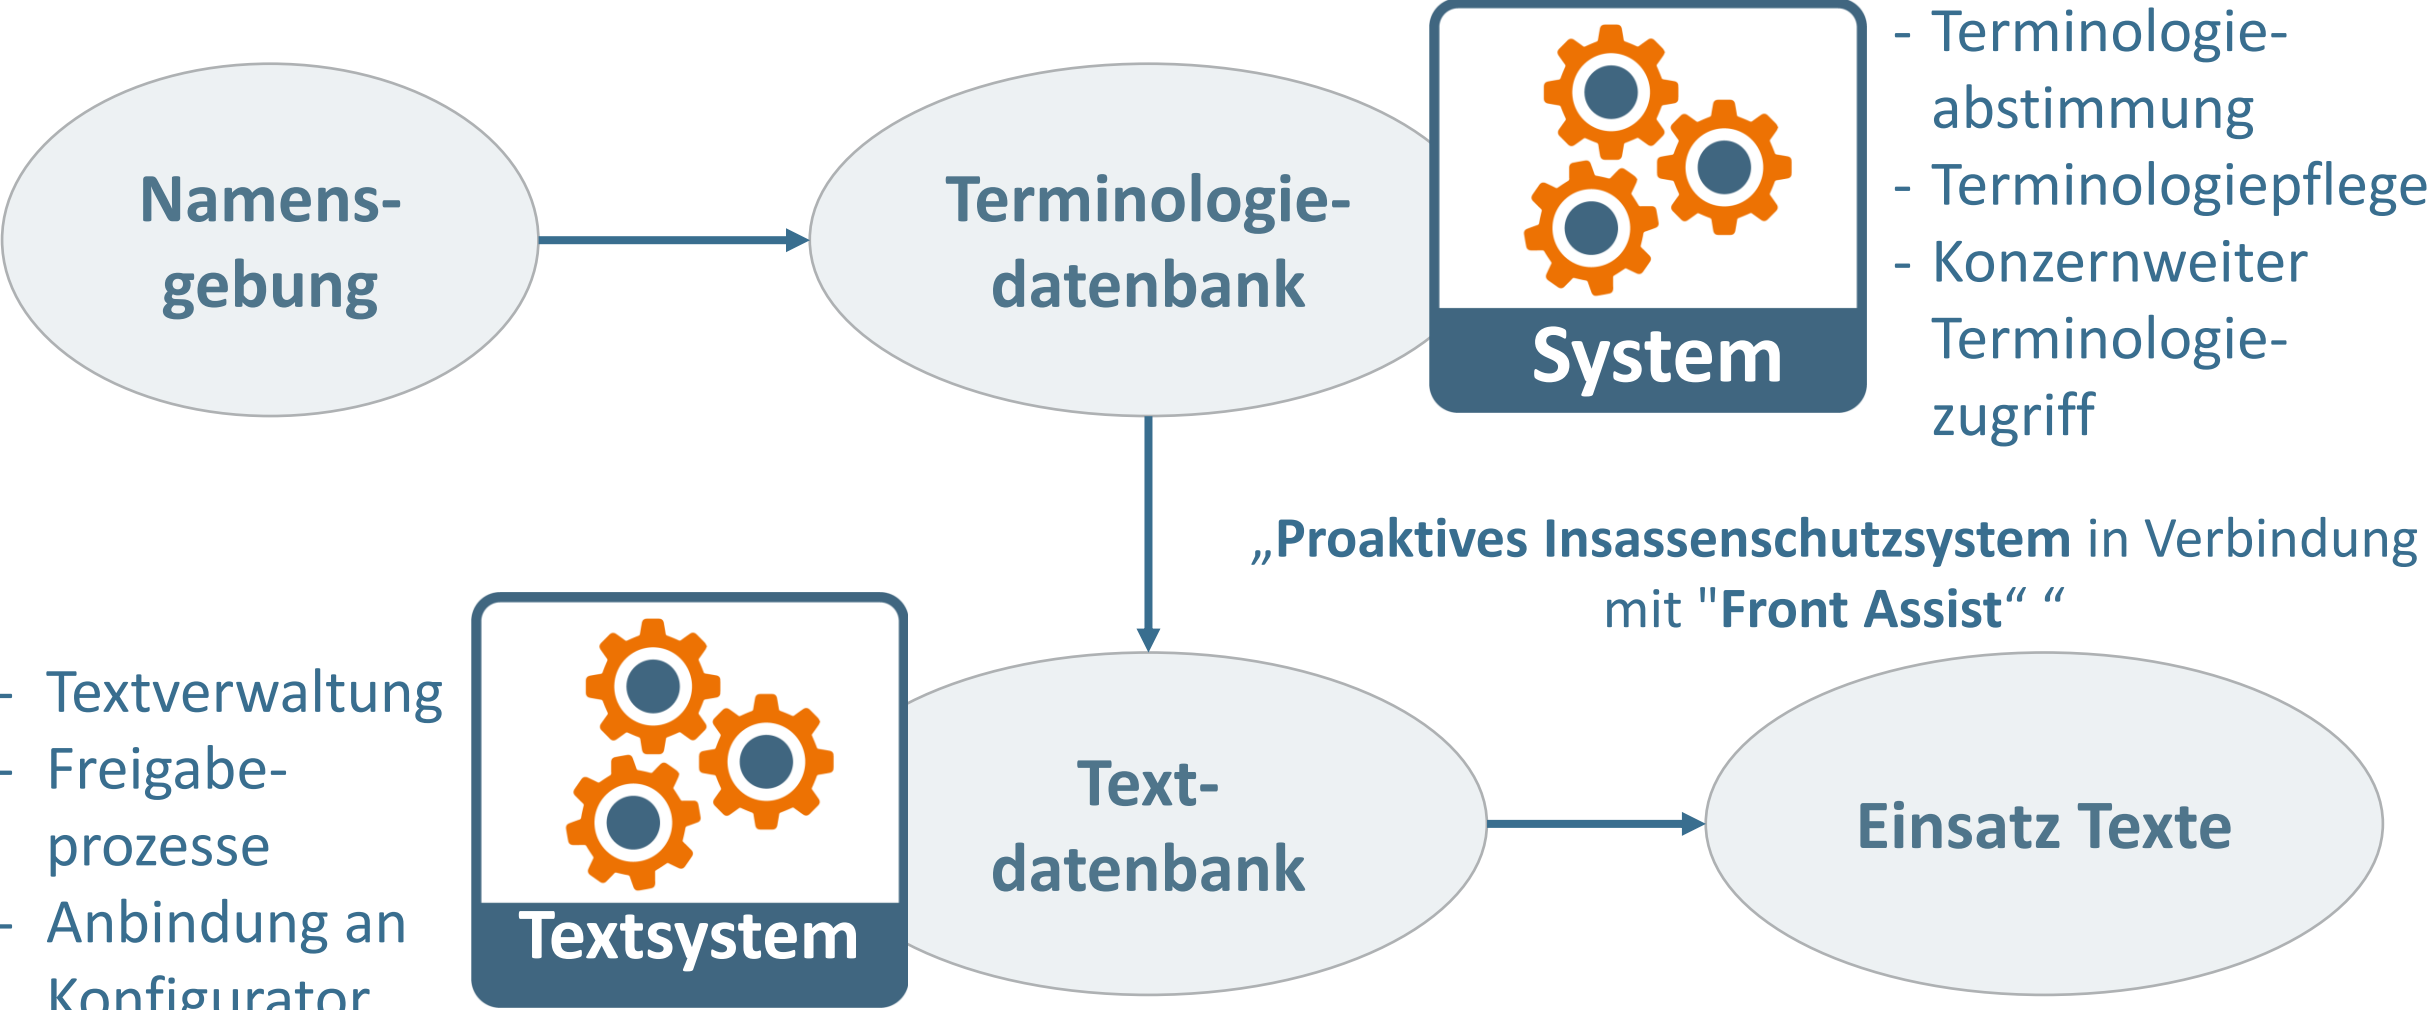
Namensgebung

Terminologiedatenbank

System

- Terminologieabstimmung
- Terminologiepflege
- Konzernweiter Terminologiezugriff

„**Proaktives Insassenschutzsystem** in Verbindung mit "**Front Assist**“ “

- Textverwaltung
- Freigabeprozesse
- Anbindung an Konfigurator

Textsystem

Textdatenbank

Einsatz Texte